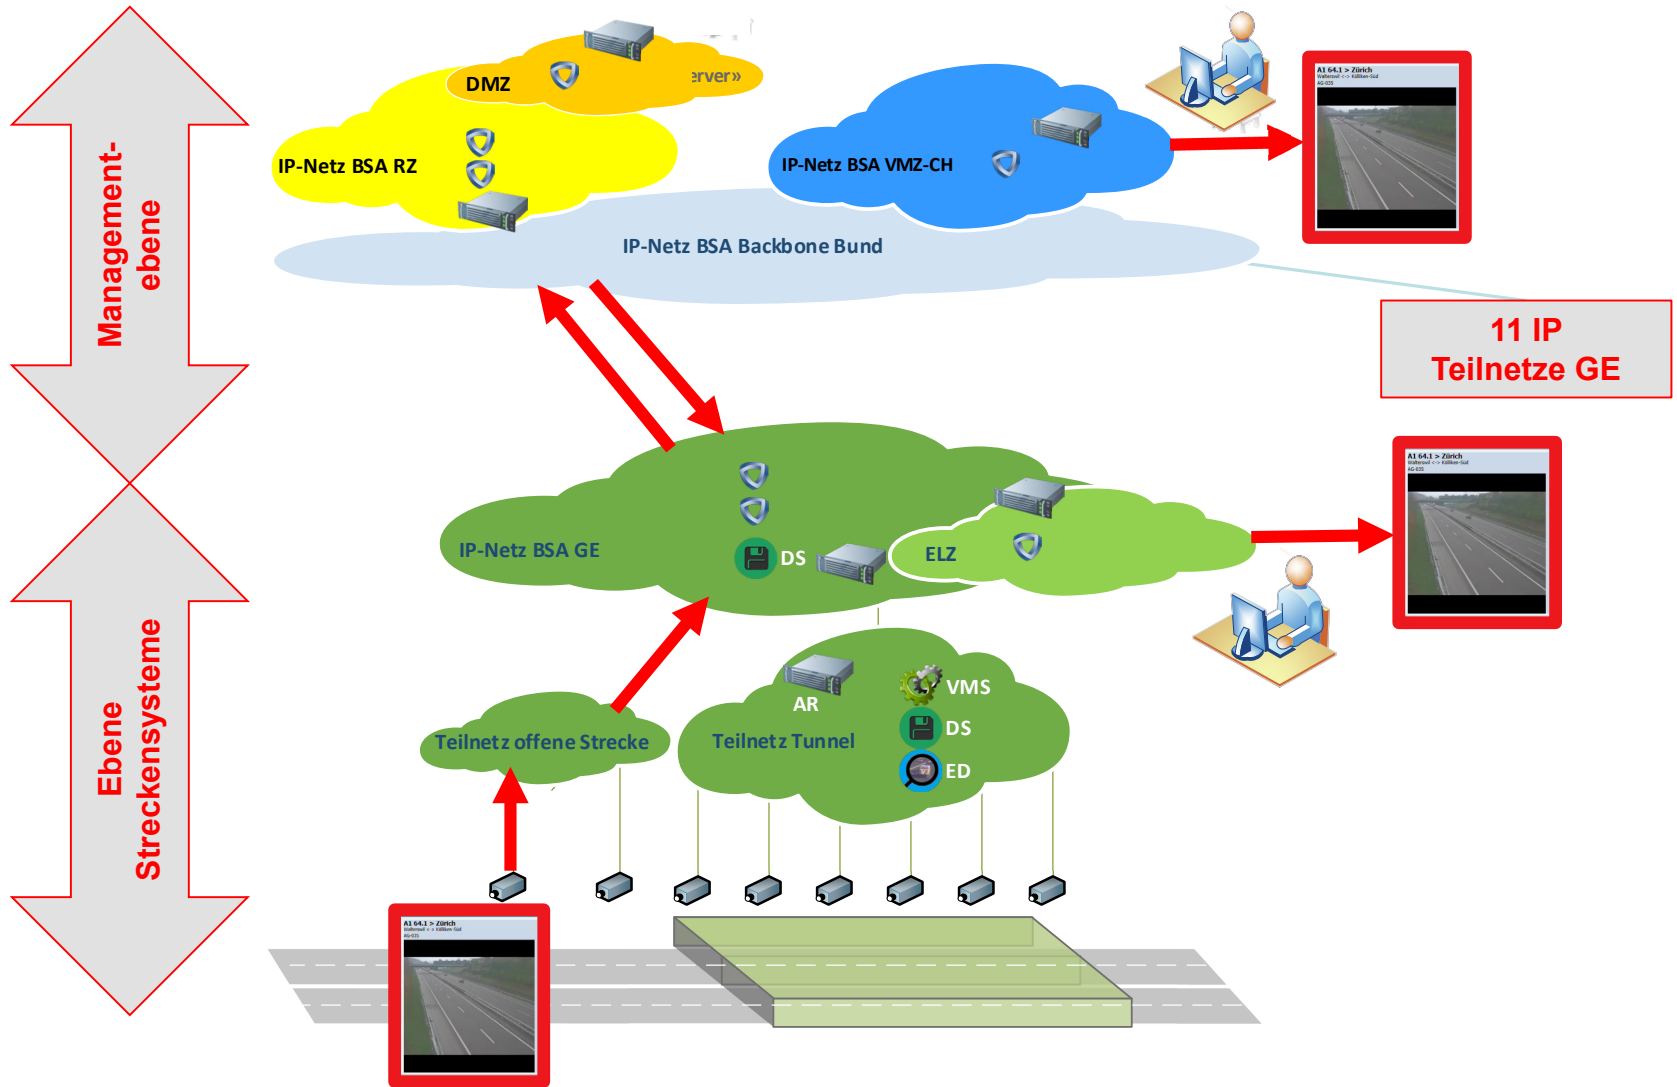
Management-ebene

Ebene Streckensysteme

DMZ

erver»

IP-Netz BSA RZ

IP-Netz BSA VMZ-CH

IP-Netz BSA Backbone Bund

A1 64.1 > Zürich

11 IP Teilnetze GE

A1 64.1 > Zürich

IP-Netz BSA GE

DS

ELZ

AR

VMS

DS

ED

Teilnetz offene Strecke

Teilnetz Tunnel

A1 64.1 > Zürich